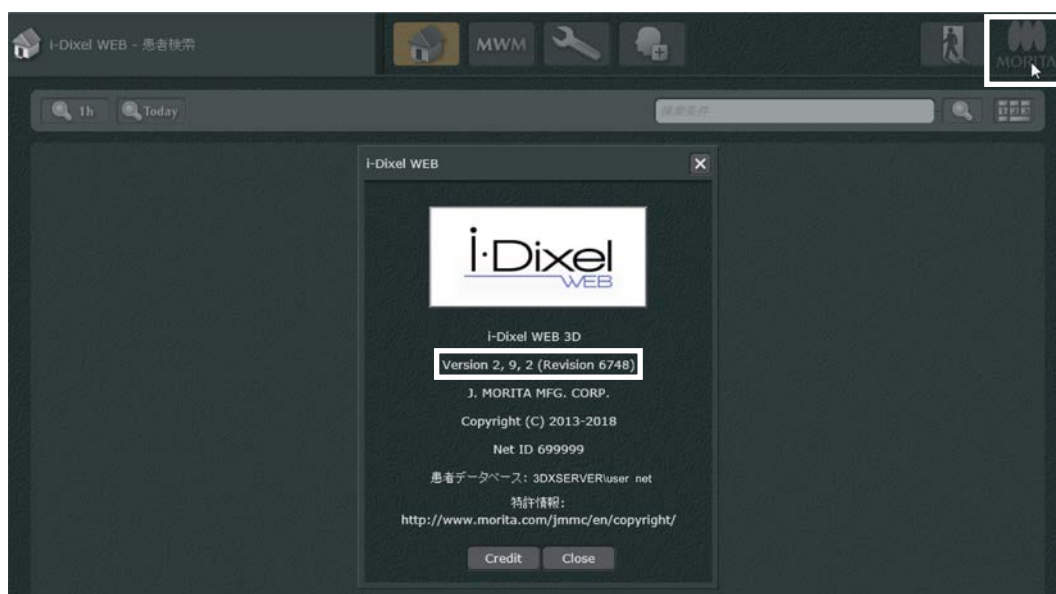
i-Dixel WEB - 患者検索

MWM

MORITA

1h Today

検索条件

i-Dixel WEB

i·Dixel WEB

i-Dixel WEB 3D

Version 2, 9, 2 (Revision 6748)

J. MORITA MFG. CORP.

Copyright (C) 2013-2018

Net ID 699999

患者データベース: 3DXSERVER\user net

特許情報:
http://www.morita.com/jmmc/en/copyright/

Credit Close